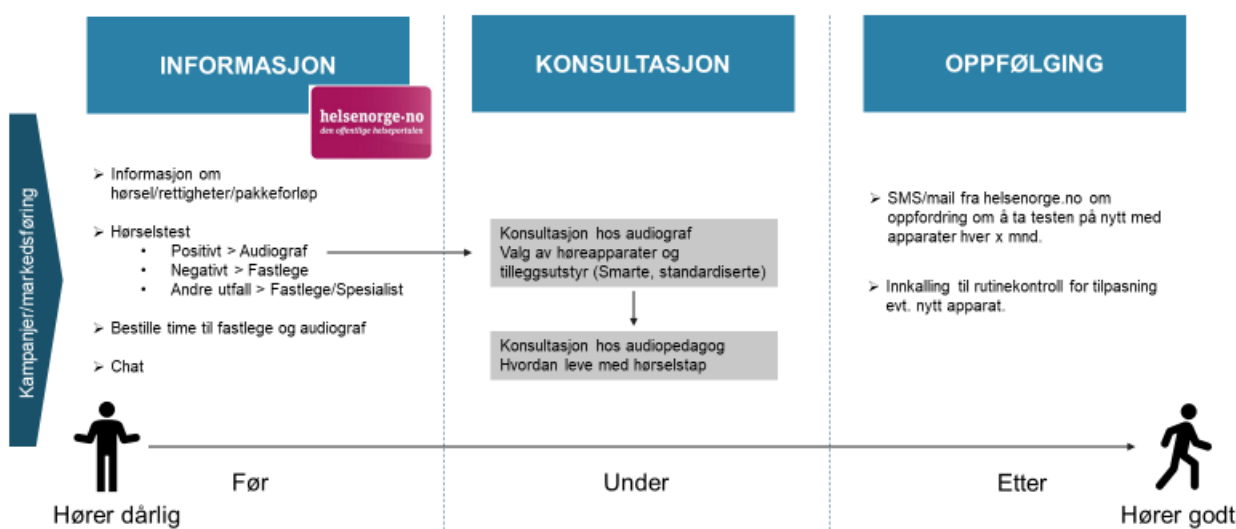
Kampanjer/markedsføring

INFORMASJON

helsenorge.no
den offentlige helseportalen

➢ Informasjon om hørsel/rettigheter/pakkeforløp

➢ Hørselstest
• Positivt > Audiograf
• Negativt > Fastlege
• Andre utfall > Fastlege/Spesialist

➢ Bestille time til fastlege og audiograf

➢ Chat

KONSULTASJON

Konsultasjon hos audiograf
Valg av høreapparater og tilleggsutstyr (Smarte, standardiserte)

Konsultasjon hos audiopedagog
Hvordan leve med hørselstap

OPPFØLGING

➢ SMS/mail fra helsenorge.no om oppfordring om å ta testen på nytt med apparater hver x mnd.

➢ Innkalling til rutinekontroll for tilpasning evt. nytt apparat.

Hører dårlig

Før

Under

Etter

Hører godt